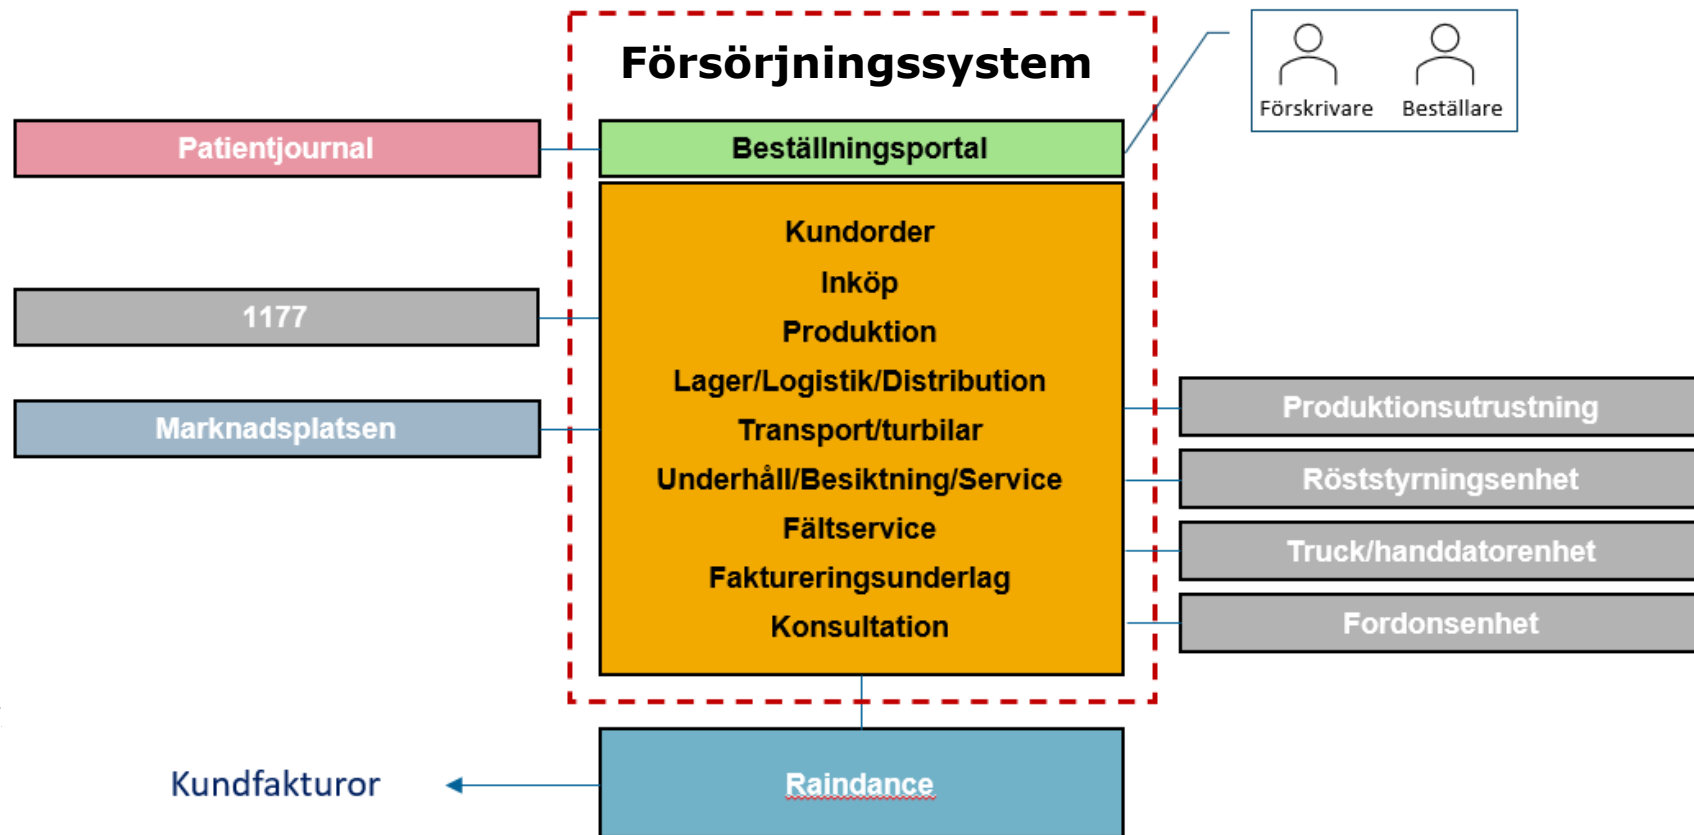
Försörjningssystem

Förskrivare Beställare

Patientjournal

Beställningsportal

Kundorder
Inköp
Produktion
Lager/Logistik/Distribution
Transport/turbilar
Underhåll/Besiktning/Service
Fältservice
Faktureringsunderlag
Konsultation

1177

Marknadsplatsen

Produktionsutrustning

Röststyrningsenhet

Truck/handdatorenhet

Fordonsenhet

Kundfakturor

Raindance